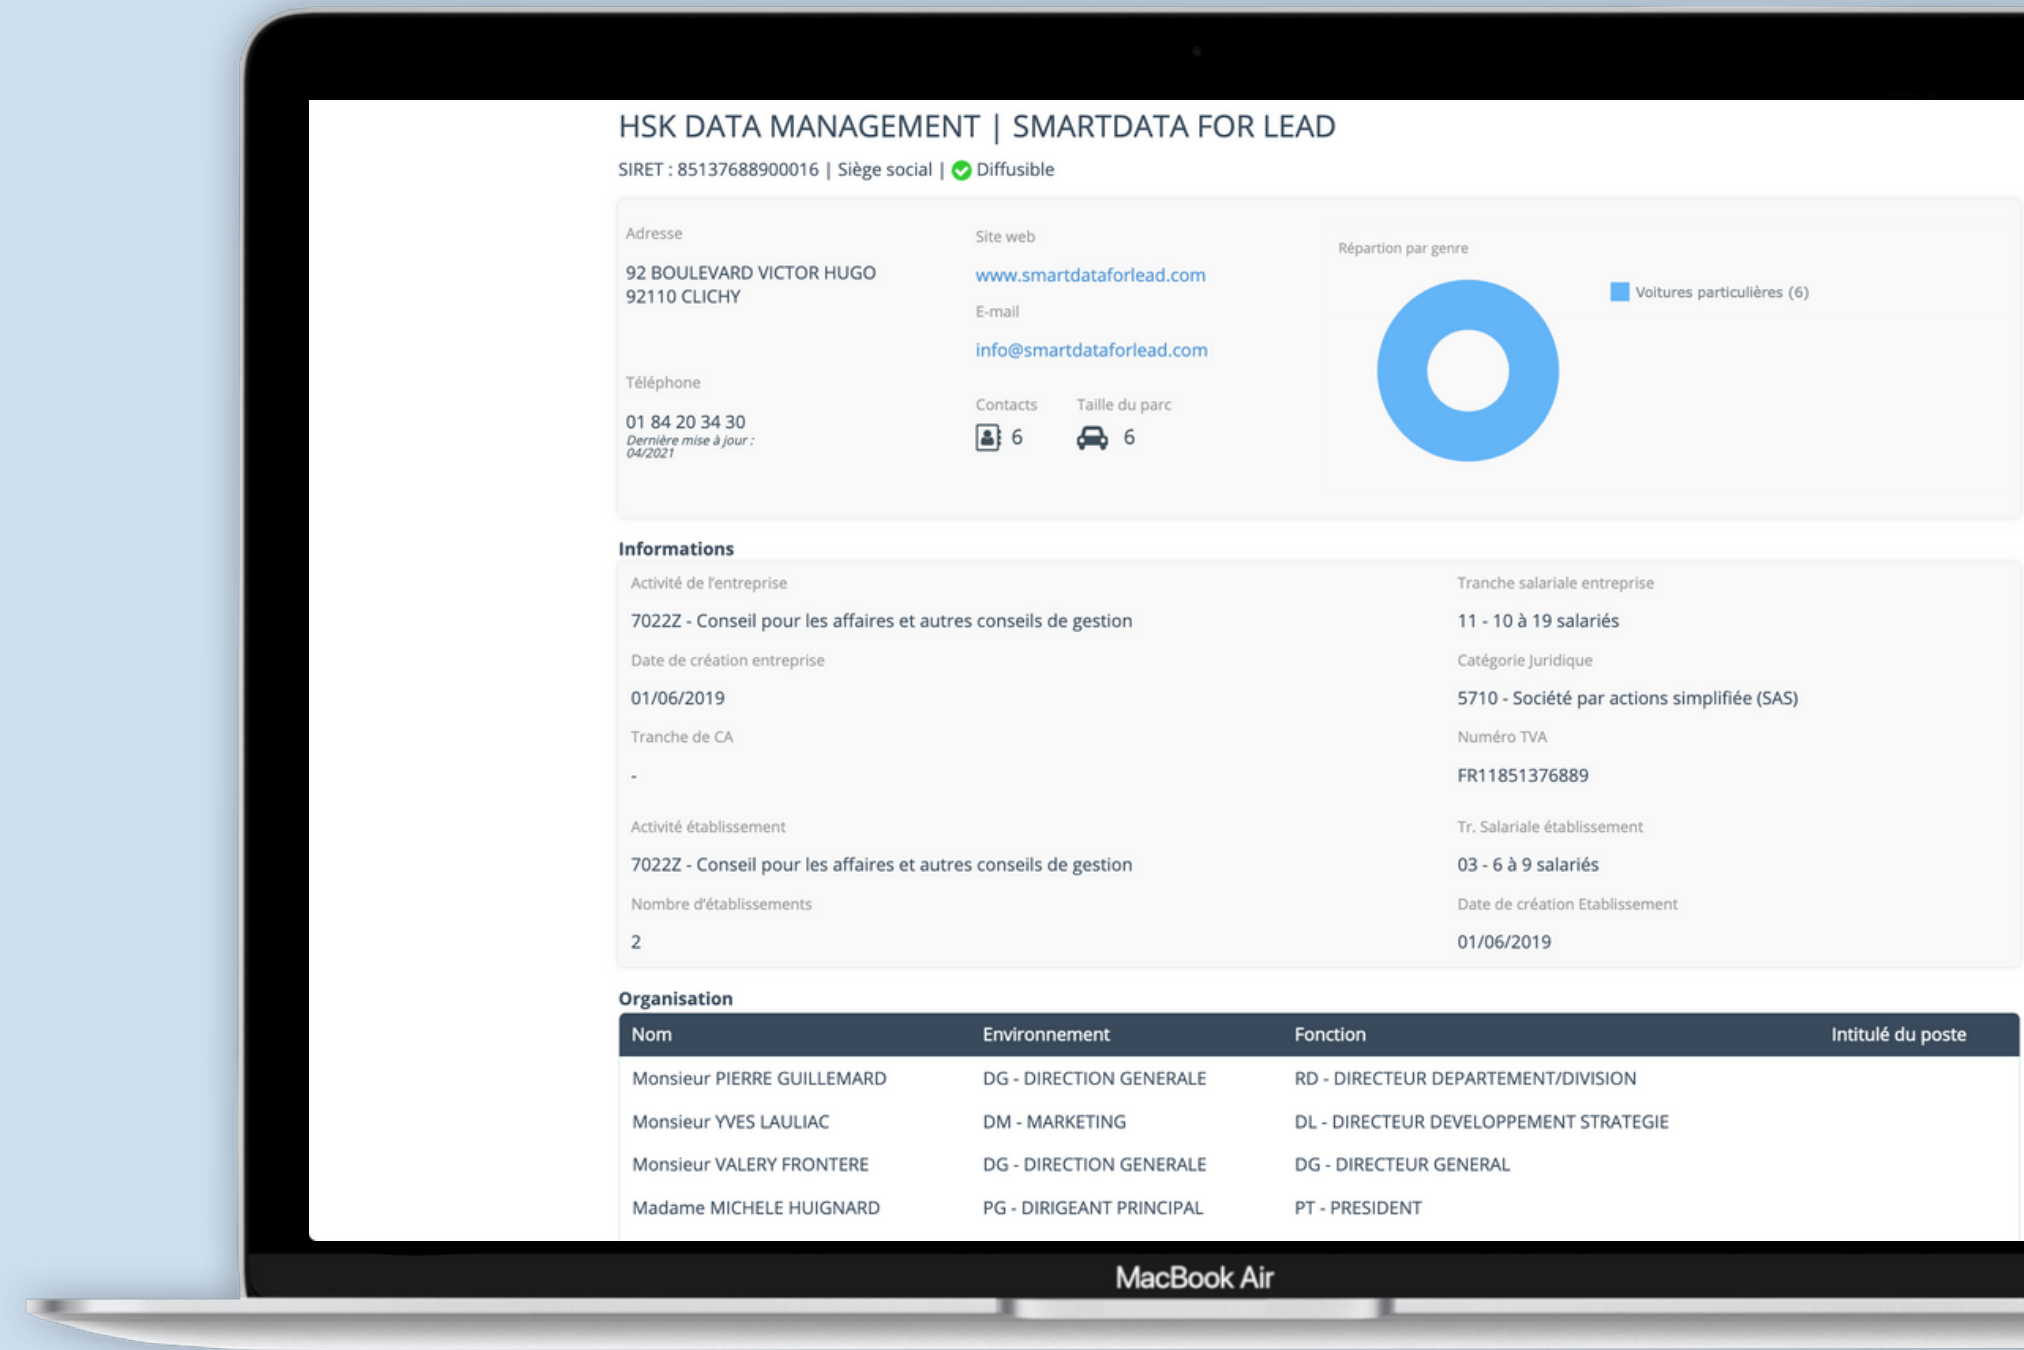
HSK DATA MANAGEMENT | SMARTDATA FOR LEAD

SIRET : 85137688900016 | Siège social | Diffusible

Adresse

92 BOULEVARD VICTOR HUGO
92110 CLICHY

Téléphone

01 84 20 34 30
Dernière mise à jour : 04/2021

Site web

www.smartdataforlead.com

E-mail

info@smartdataforlead.com

Contacts
6

Taille du parc
6

Répartion par genre

Voitures particulières (6)

Informations

Activité de l'entreprise

7022Z - Conseil pour les affaires et autres conseils de gestion

Date de création entreprise

01/06/2019

Tranche de CA

-

Activité établissement

7022Z - Conseil pour les affaires et autres conseils de gestion

Nombre d'établissements

2

Tranche salariale entreprise

11 - 10 à 19 salariés

Catégorie Juridique

5710 - Société par actions simplifiée (SAS)

Numéro TVA

FR11851376889

Tr. Salariale établissement

03 - 6 à 9 salariés

Date de création Etablissement

01/06/2019

Organisation

| Nom | Environnement | Fonction | Intitulé du poste |
|---|---|---|---|
| Monsieur PIERRE GUILLEMARD | DG - DIRECTION GENERALE | RD - DIRECTEUR DEPARTEMENT/DIVISION | |
| Monsieur YVES LAULIAC | DM - MARKETING | DL - DIRECTEUR DEVELOPPEMENT STRATEGIE | |
| Monsieur VALERY FRONTERE | DG - DIRECTION GENERALE | DG - DIRECTEUR GENERAL | |
| Madame MICHELE HUIGNARD | PG - DIRIGEANT PRINCIPAL | PT - PRESIDENT | |

MacBook Air